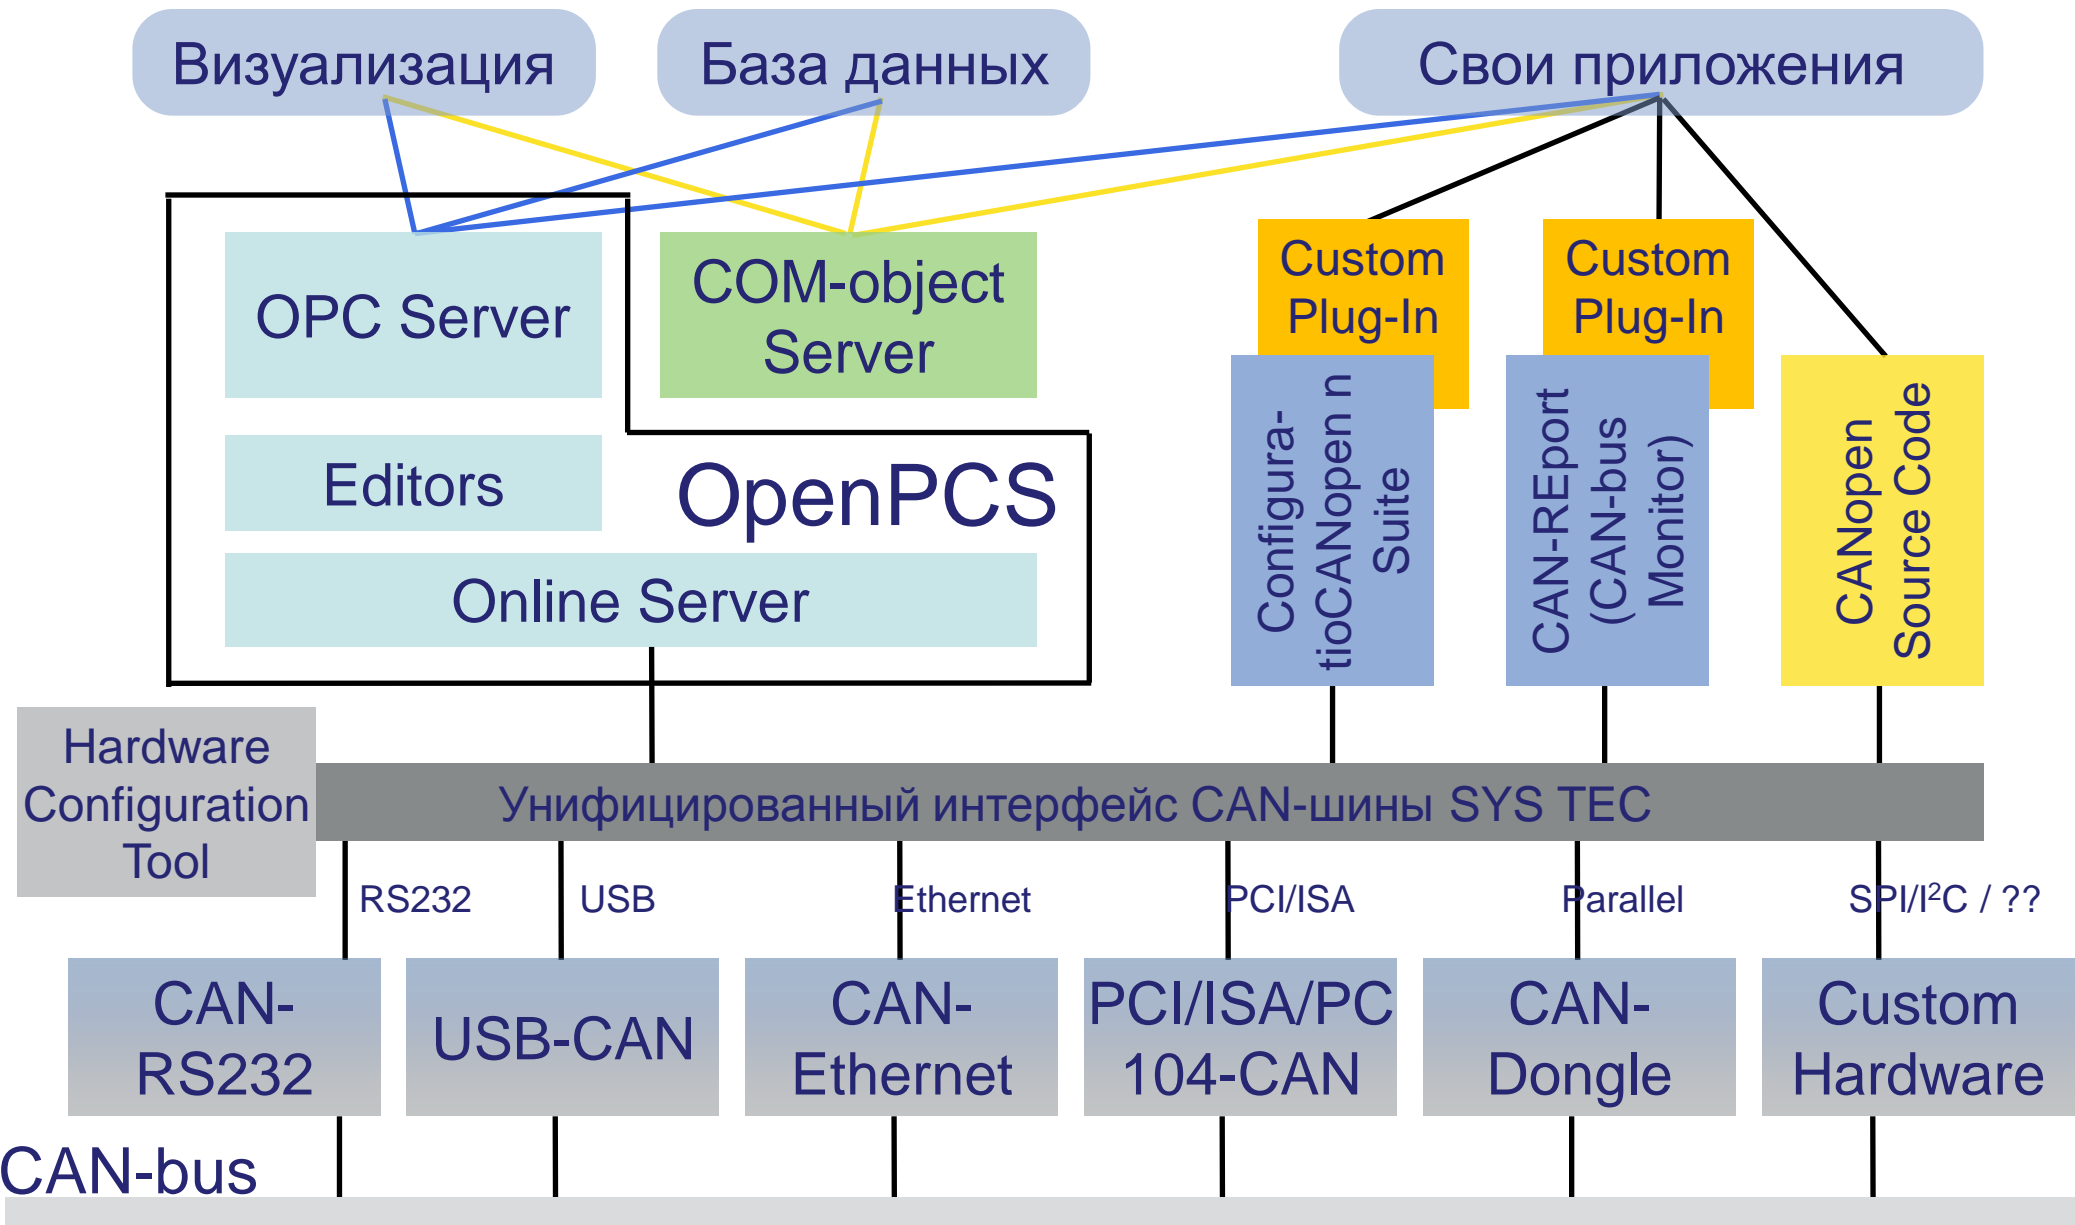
Визуализация

База данных

Свои приложения

OPC Server

COM-object Server

Custom Plug-In

Custom Plug-In

Editors

OpenPCS

Configura-tioCANopen n Suite

CAN-REport (CAN-bus Monitor)

CANopen Source Code

Online Server

Hardware Configuration Tool

Унифицированный интерфейс CAN-шины SYS TEC

RS232

USB

Ethernet

PCI/ISA

Parallel

SPI/I$^2$C / ??

CAN-RS232

USB-CAN

CAN-Ethernet

PCI/ISA/PC 104-CAN

CAN-Dongle

Custom Hardware

CAN-bus